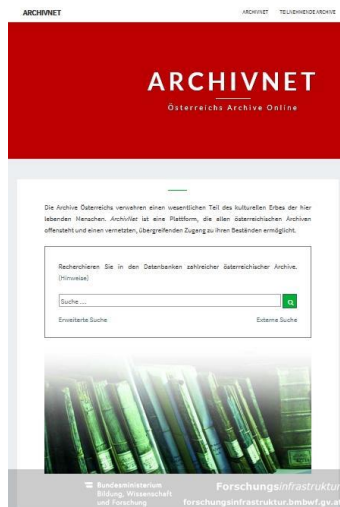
ARCHIVNET

ARCHIVNET TEILNEHMENDE ARCHIVE

ARCHIVNET

Österreichs Archive Online

Die Archive Österreichs verwahren einen wesentlichen Teil des kulturellen Erbes der hier lebenden Menschen. ArchivNet ist eine Plattform, die allen österreichischen Archiven offensteht und einen vernetzten, übergreifenden Zugang zu ihren Beständen ermöglicht.

Recherchieren Sie in den Datenbanken zahlreicher österreichischer Archive. (Hinweise)

Suche ...

Erweiterte Suche

Externe Suche

Bundesministerium Bildung, Wissenschaft und Forschung

Forschungsinfrastruktur

forschungsinfrastruktur.bmbwf.gv.at